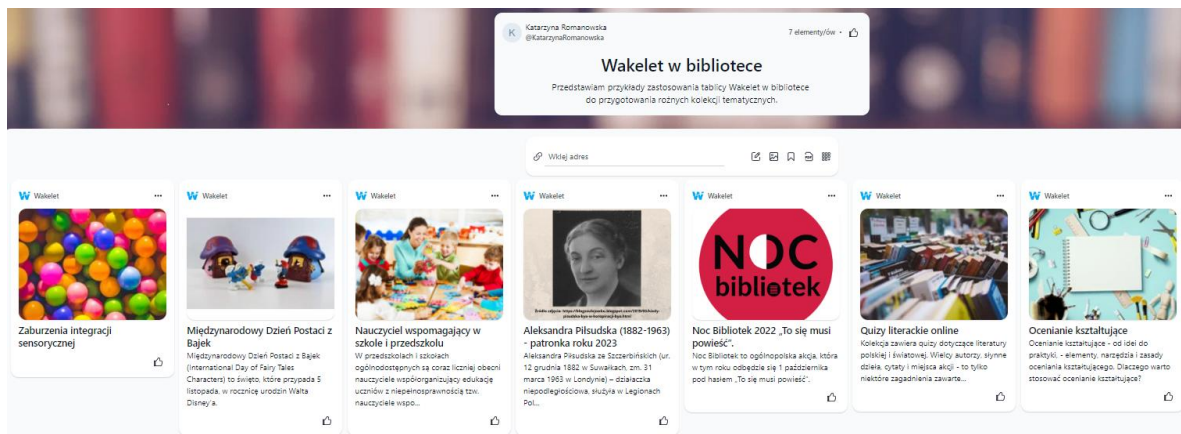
K Katarzyna Romanowska @KatarzynaRomanowska

7 elementy/ów

Wakelet w bibliotece

Przedstawiam przykłady zastosowania tablicy Wakelet w bibliotece do przygotowania różnych kolekcji tematycznych.

Wklej adres

Wakelet ...

Zaburzenia integracji sensorycznej

Wakelet ...

Międzynarodowy Dzień Postaci z Bajek

Międzynarodowy Dzień Postaci z Bajek (International Day of Fairy Tales Characters) to święto, które przypada 5 listopada, w rocznicę urodzin Walta Disney'a.

Wakelet ...

Nauczyciel wspomagający w szkole i przedszkolu

W przedszkolach i szkołach ogólnodostępnych są coraz liczniej obecni nauczyciele współorganizujący edukację uczniów z niepełnosprawnością tzw. nauczyciele wspo...

Wakelet ...

Źródło zdjęcia: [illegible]

Aleksandra Piłsudska (1882-1963) - patronka roku 2023

Aleksandra Piłsudska ze Szczerbińskich (ur. 12 grudnia 1882 w Suwałkach, zm. 31 marca 1963 w Londynie) – działaczka niepodległościowa, służyła w Legionach Pol...

Wakelet ...

NOC bibliotek

Noc Bibliotek 2022 „To się musi powieść".

Noc Bibliotek to ogólnopolska akcja, która w tym roku odbędzie się 1 października pod hasłem „To się musi powieść".

Wakelet ...

Quizy literackie online

Kolekcja zawiera quizy dotyczące literatury polskiej i światowej. Wielcy autorzy, słynne dzieła, cytaty i miejsca akcji - to tylko niektóre zagadnienia zawarte...

Wakelet ...

Ocenianie kształtujące

Ocenianie kształtujące - od idei do praktyki, - elementy, narzędzia i zasady oceniania kształtującego. Dlaczego warto stosować ocenianie kształtujące?